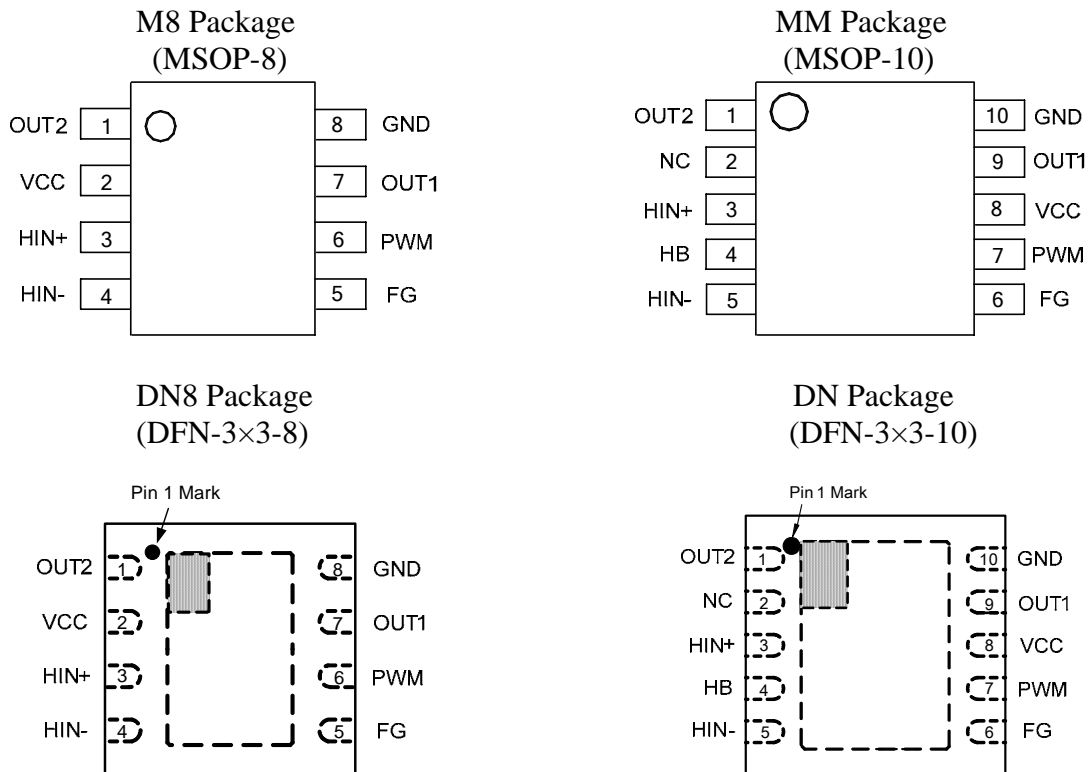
M8 Package
(MSOP-8)

OUT2 1
VCC 2
HIN+ 3
HIN- 4
8 GND
7 OUT1
6 PWM
5 FG

MM Package
(MSOP-10)

OUT2 1
NC 2
HIN+ 3
HB 4
HIN- 5
10 GND
9 OUT1
8 VCC
7 PWM
6 FG

DN8 Package
(DFN-3×3-8)

Pin 1 Mark

OUT2 1
VCC 2
HIN+ 3
HIN- 4
8 GND
7 OUT1
6 PWM
5 FG

DN Package
(DFN-3×3-10)

Pin 1 Mark

OUT2 1
NC 2
HIN+ 3
HB 4
HIN- 5
10 GND
9 OUT1
8 VCC
7 PWM
6 FG